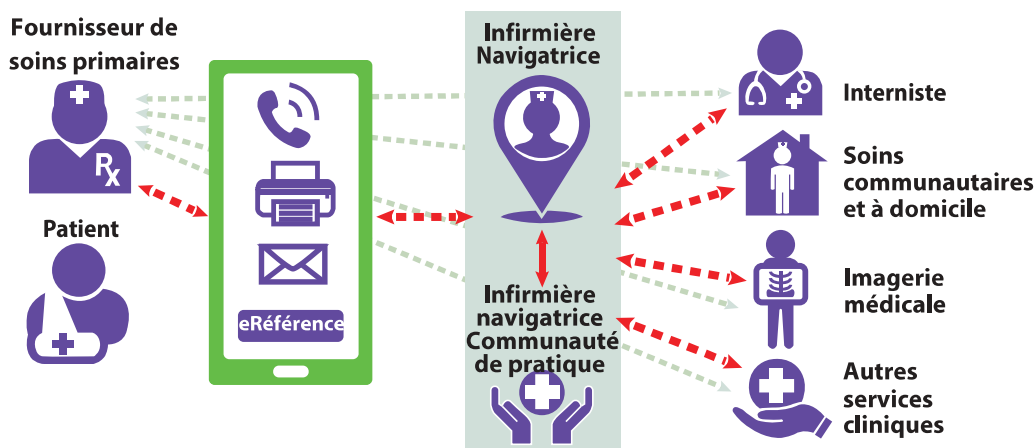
Fournisseur de soins primaires

Patient

eRéférence

Infirmière Navigatrice

Infirmière navigatrice Communauté de pratique

Interniste

Soins communautaires et à domicile

Imagerie médicale

Autres services cliniques